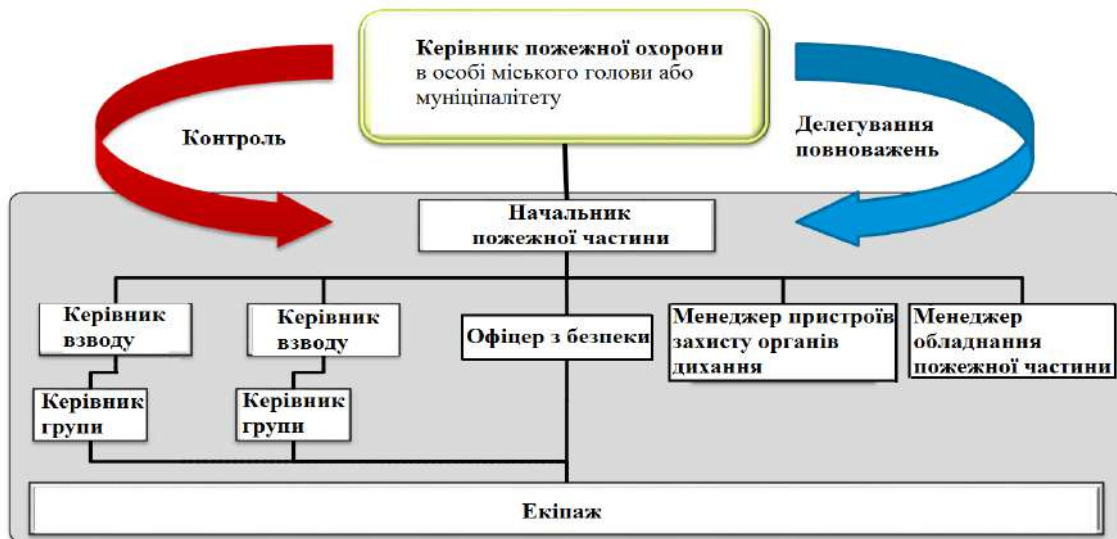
Керівник пожежної охорони в особі міського голови або муніципалітету

Контроль

Делегування повноважень

Начальник пожежної частини

Керівник взводу

Керівник взводу

Офіцер з безпеки

Менеджер пристроїв захисту органів дихання

Менеджер обладнання пожежної частини

Керівник групи

Керівник групи

Екіпаж